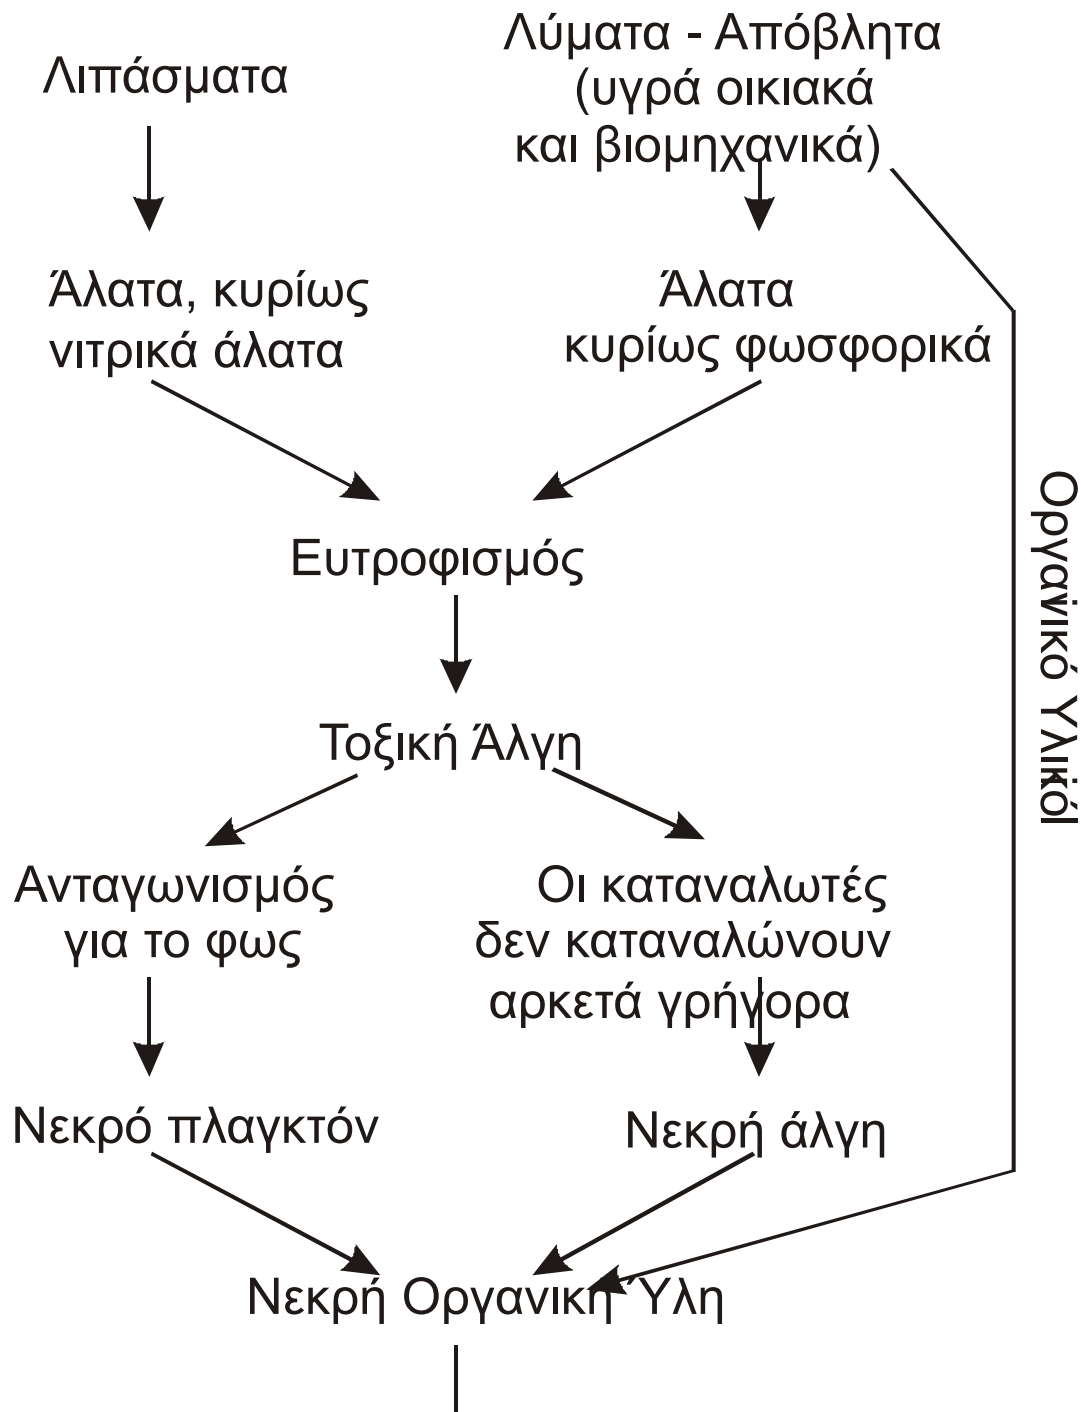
Λιπάσματα

Λύματα - Απόβλητα (υγρά οικιακά και βιομηχανικά)

Άλατα, κυρίως νιτρικά άλατα

Άλατα κυρίως φωσφορικά

Οργανικό Υλικό

Ευτροφισμός

Τοξική Άλγη

Ανταγωνισμός για το φως

Οι καταναλωτές δεν καταναλώνουν αρκετά γρήγορα

Νεκρό πλαγκτόν

Νεκρή άλγη

Νεκρή Οργανική Ύλη